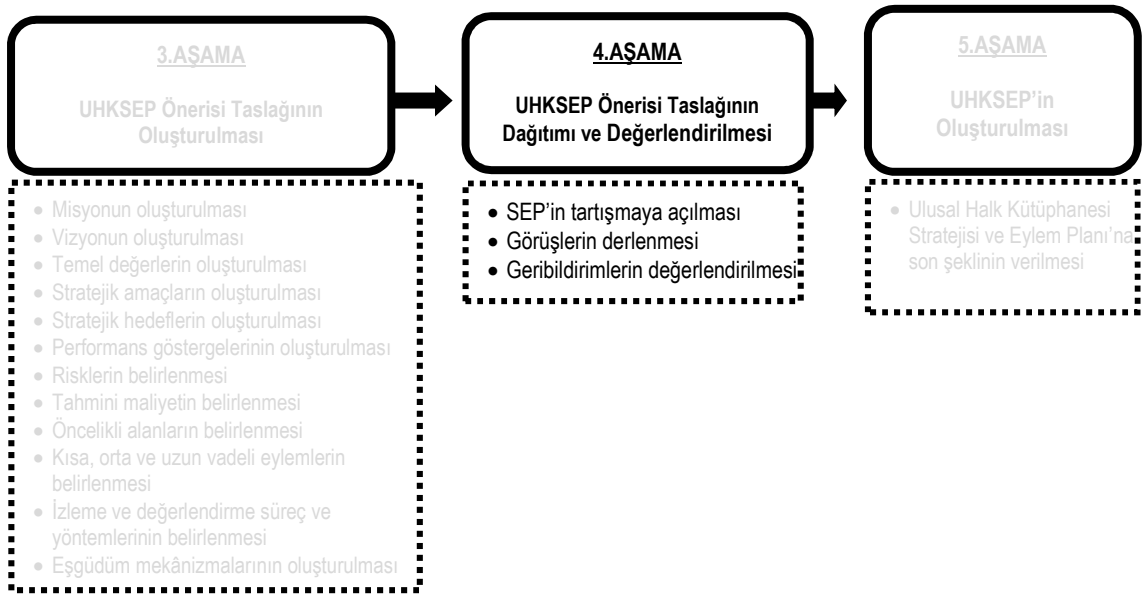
3.AŞAMA

UHKSEP Önerisi Taslağının Oluşturulması

- Misyonun oluşturulması
- Vizyonun oluşturulması
- Temel değerlerin oluşturulması
- Stratejik amaçların oluşturulması
- Stratejik hedeflerin oluşturulması
- Performans göstergelerinin oluşturulması
- Risklerin belirlenmesi
- Tahmini maliyetin belirlenmesi
- Öncelikli alanların belirlenmesi
- Kısa, orta ve uzun vadeli eylemlerin belirlenmesi
- İzleme ve değerlendirme süreç ve yöntemlerinin belirlenmesi
- Eşgüdüm mekânizmalarının oluşturulması

4.AŞAMA

UHKSEP Önerisi Taslağının Dağıtımı ve Değerlendirilmesi

- SEP'in tartışmaya açılması
- Görüşlerin derlenmesi
- Geribildirimlerin değerlendirilmesi

5.AŞAMA

UHKSEP'in Oluşturulması

- Ulusal Halk Kütüphanesi Stratejisi ve Eylem Planı'na son şeklinin verilmesi